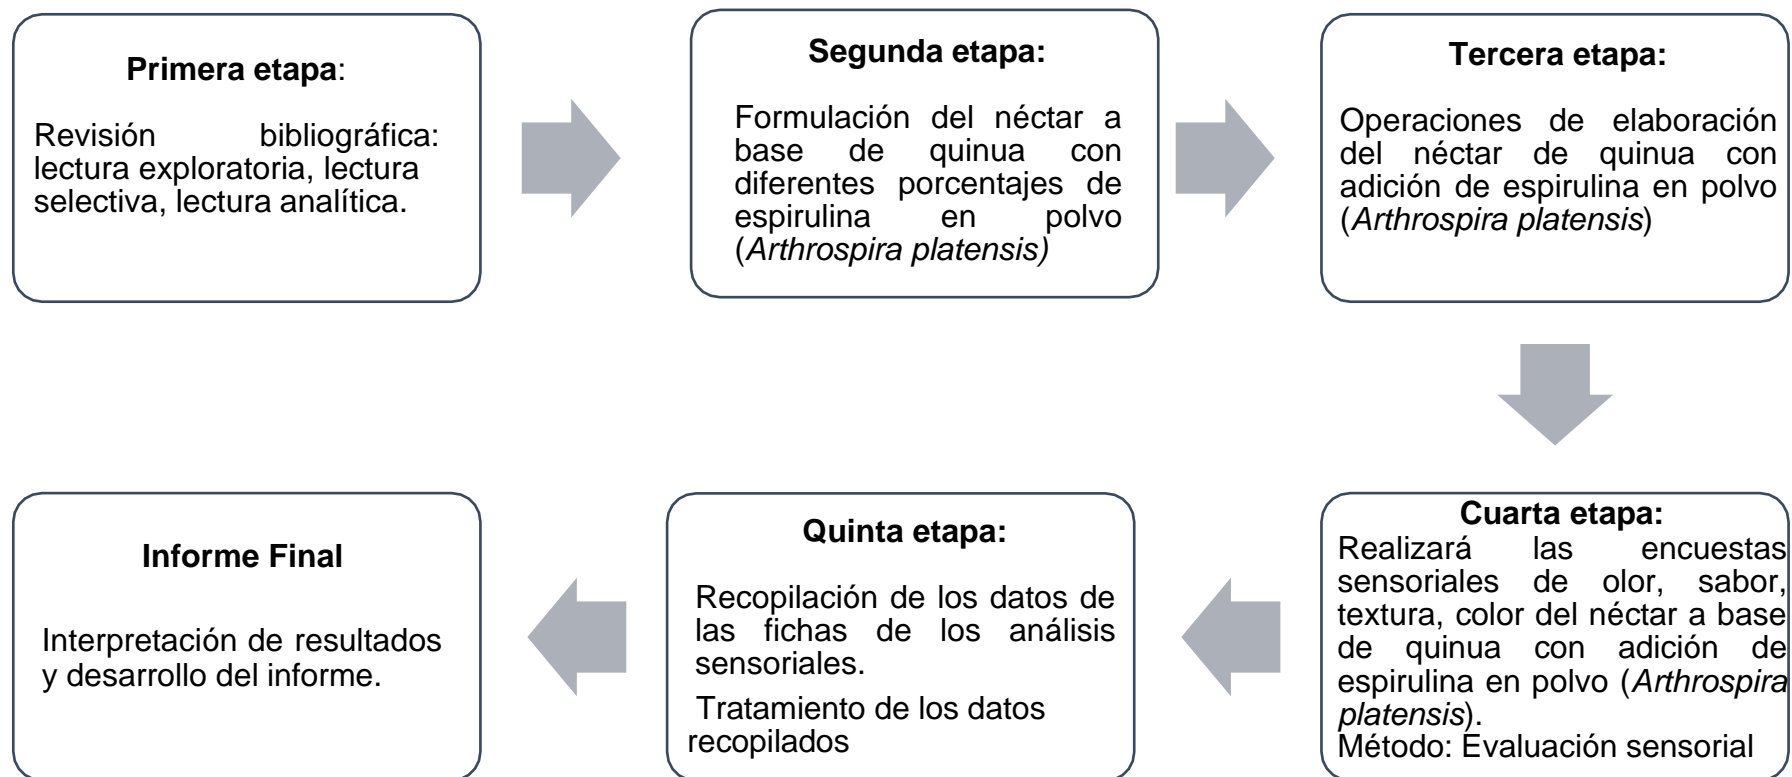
**Primera etapa**:

Revisión bibliográfica: lectura exploratoria, lectura selectiva, lectura analítica.

**Segunda etapa:**

Formulación del néctar a base de quinua con diferentes porcentajes de espirulina en polvo (*Arthrospira platensis)*

**Tercera etapa:**

Operaciones de elaboración del néctar de quinua con adición de espirulina en polvo (*Arthrospira platensis*)

**Cuarta etapa:**
Realizará las encuestas sensoriales de olor, sabor, textura, color del néctar a base de quinua con adición de espirulina en polvo (*Arthrospira platensis*).
Método: Evaluación sensorial

**Quinta etapa:**

Recopilación de los datos de las fichas de los análisis sensoriales.

Tratamiento de los datos recopilados

**Informe Final**

Interpretación de resultados y desarrollo del informe.